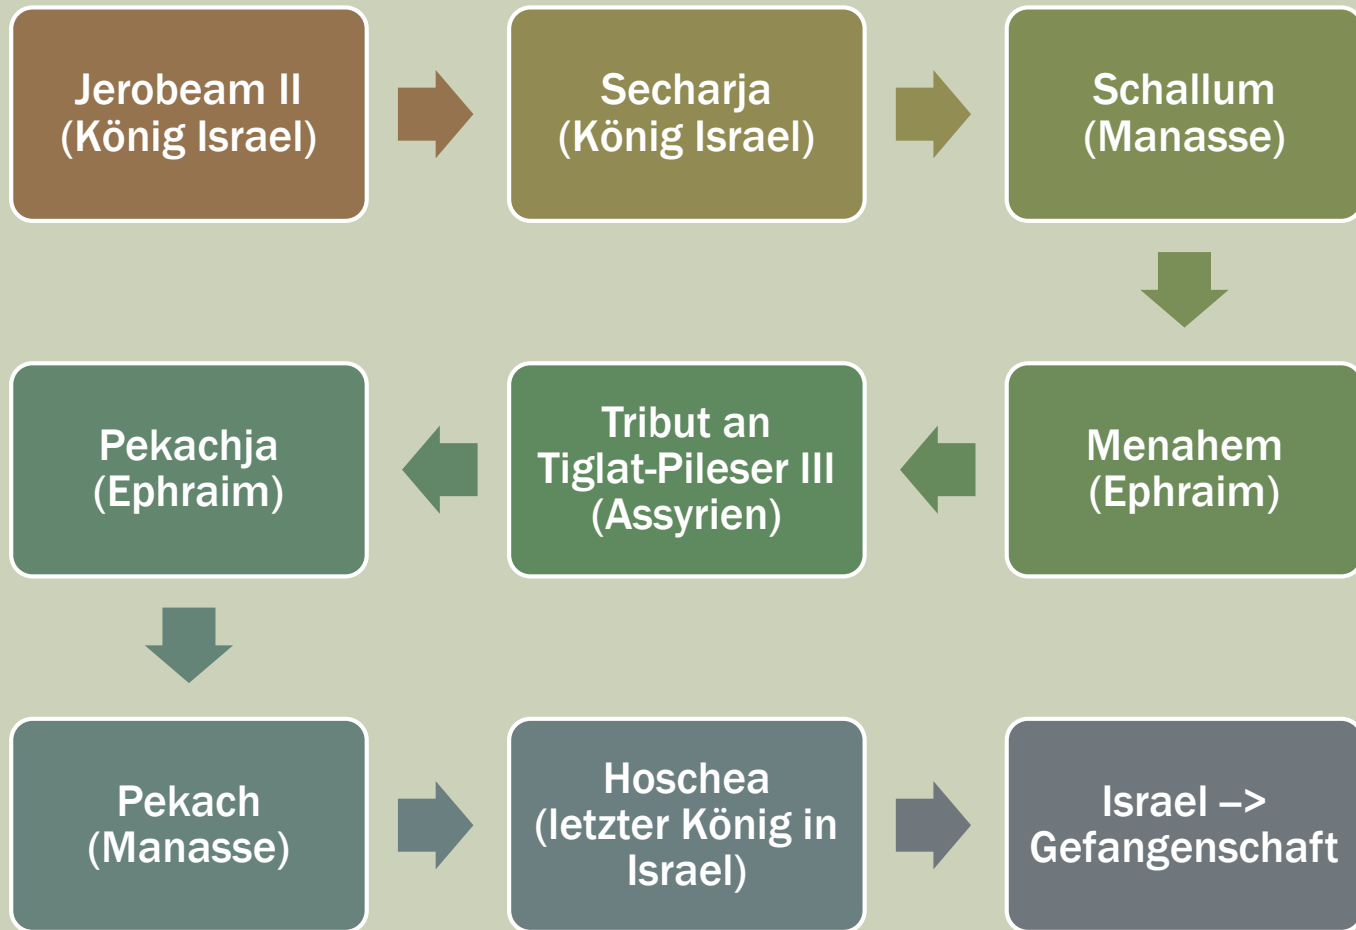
Jerobeam II
(König Israel)

Secharja
(König Israel)

Schallum
(Manasse)

Menahem
(Ephraim)

Tribut an
Tiglat-Pileser III
(Assyrien)

Pekachja
(Ephraim)

Pekach
(Manasse)

Hoschea
(letzter König in
Israel)

Israel –>
Gefangenschaft